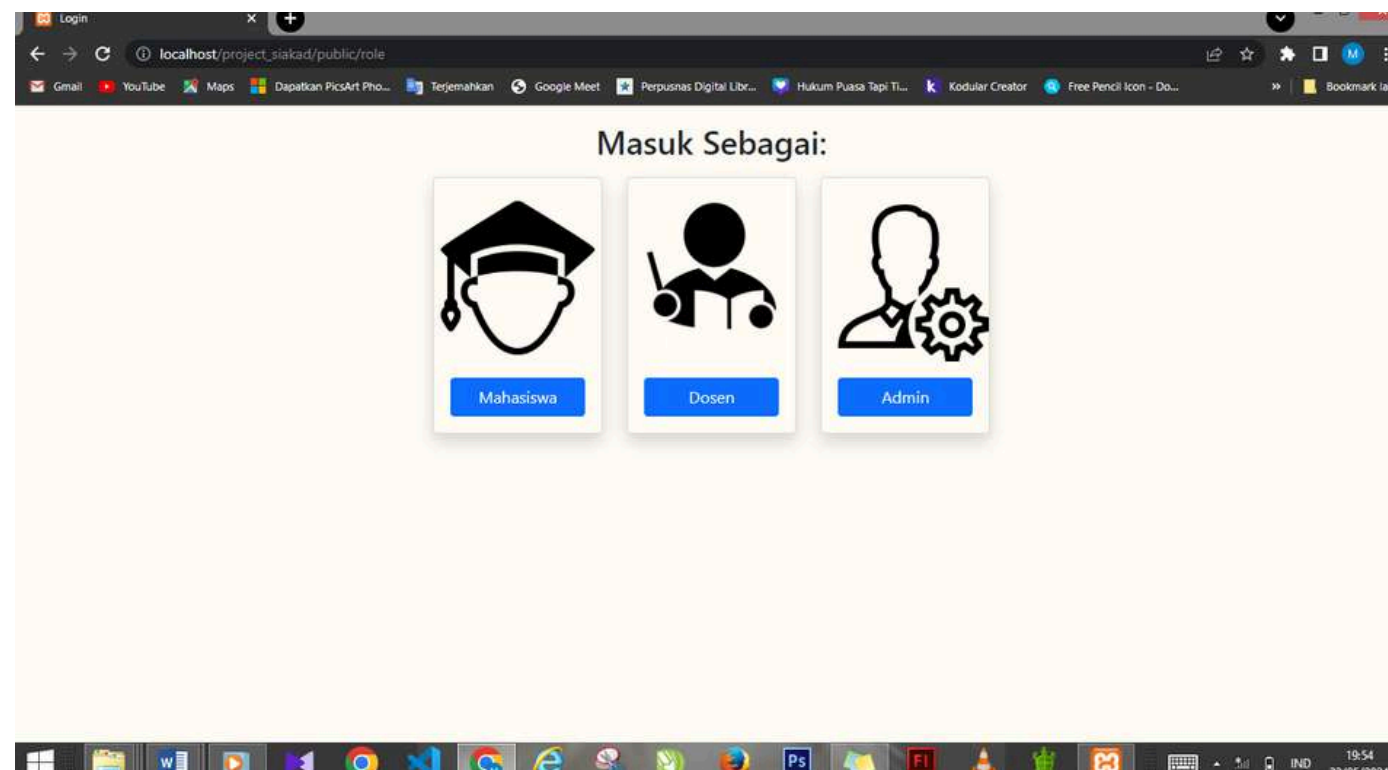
Login

localhost/project_siakad/public/role

Gmail YouTube Maps Dapatkan PicsArt Pho... Terjemahkan Google Meet Perpusnas Digital Libr... Hukum Puasa Tapi Ti... Kodular Creator Free Pencil Icon - Do... » Bookmark la

Masuk Sebagai:

Mahasiswa

Dosen

Admin

IND 19:54